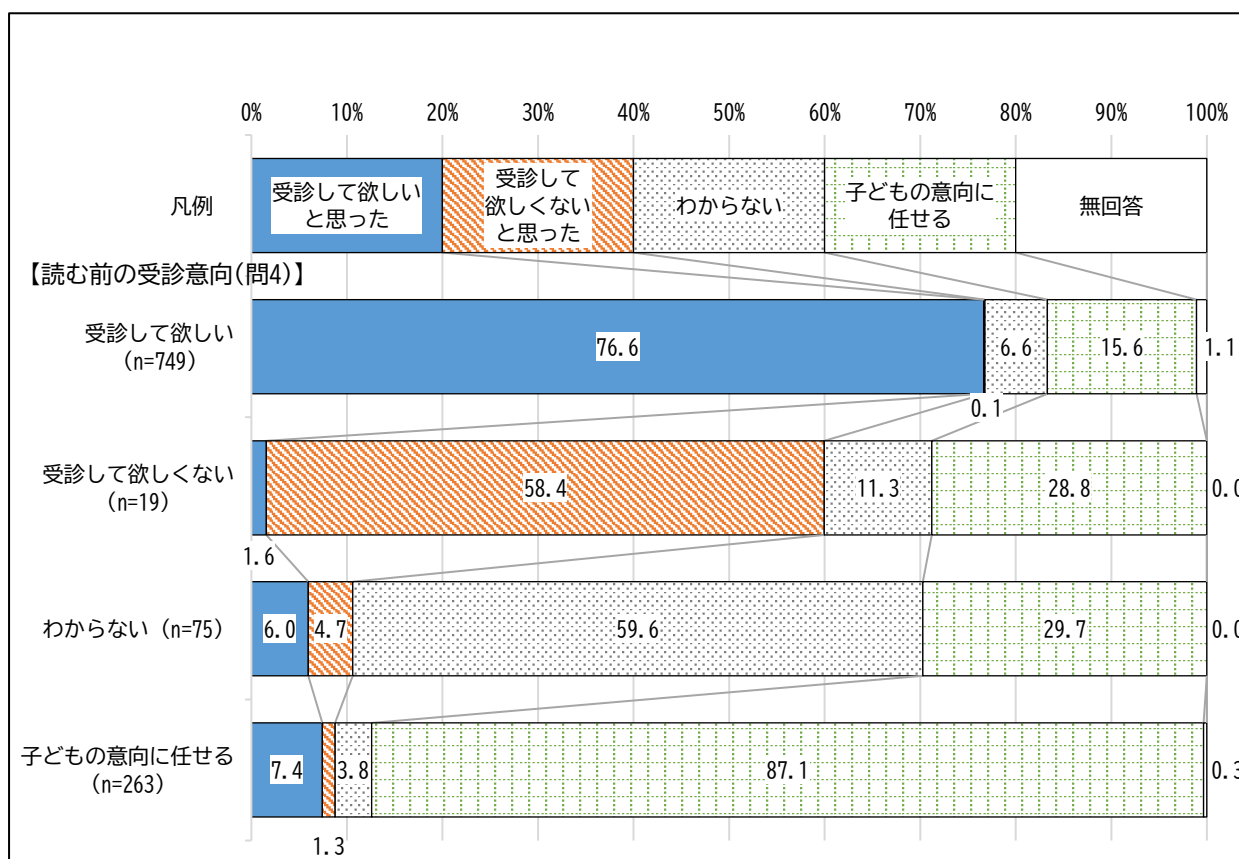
0% 10% 20% 30% 40% 50% 60% 70% 80% 90% 100%

凡例

受診して欲しいと思った

受診して欲しくないと思った

わからない

子どもの意向に任せる

無回答

【読む前の受診意向(問4)】

受診して欲しい (n=749)

76.6

6.6

15.6

1.1

0.1

受診して欲しくない (n=19)

58.4

11.3

28.8

0.0

1.6

わからない (n=75)

6.0

4.7

59.6

29.7

0.0

子どもの意向に任せる (n=263)

7.4

3.8

87.1

0.3

1.3